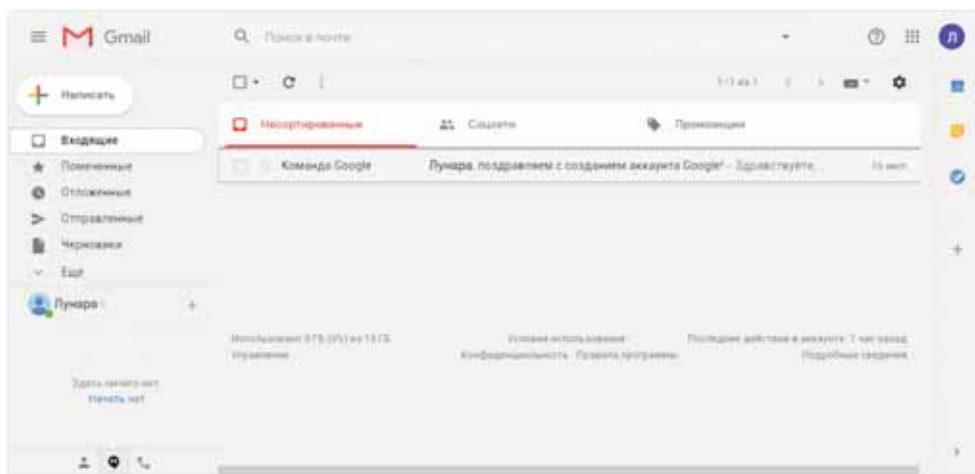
Gmail

Поиск в почте

Л

Написать

Входящие
Помеченные
Отложенные
Отправленные
Черновики
Ещё

Лунара

Здесь ничего нет.
Начать чат

1–1 из 1

Несортированные
Соцсети
Промоакции

Команда Google
Лунара, поздравляем с созданием аккаунта Google! – Здравствуйте, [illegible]
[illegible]

Использовано 0 ГБ (0%) из 15 ГБ
Управление

Условия использования
Конфиденциальность · Правила программы

Последние действия в аккаунте: 1 час назад
Подробные сведения